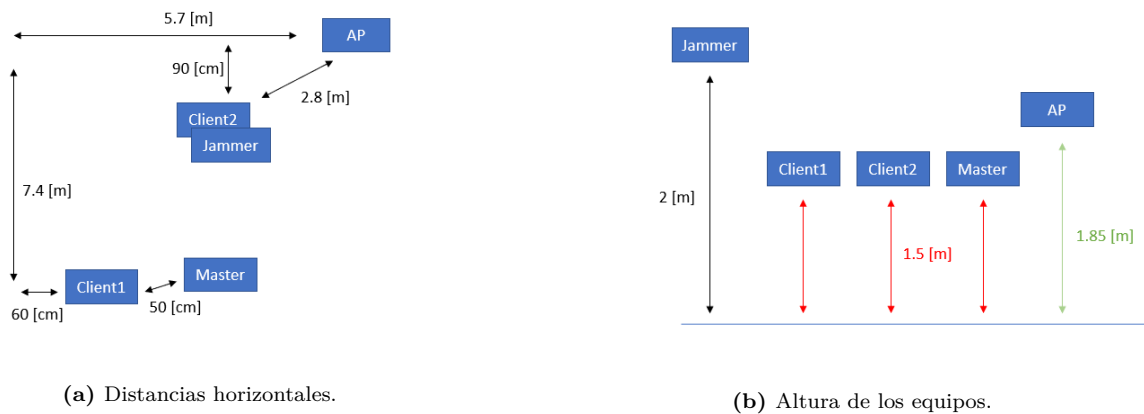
5.7 [m]

AP

90 [cm]

2.8 [m]

Client2

Jammer

7.4 [m]

Client1

Master

60 [cm]

50 [cm]

(a) Distancias horizontales.

Jammer

AP

Client1

Client2

Master

2 [m]

1.5 [m]

1.85 [m]

(b) Altura de los equipos.